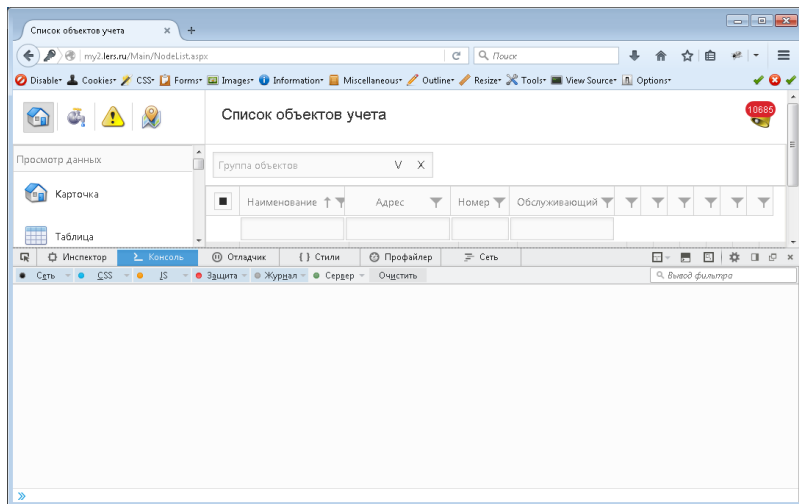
Список объектов учета ×

my2.lers.ru/Main/NodeList.aspx

Поиск

Disable Cookies CSS Forms Images Information Miscellaneous Outline Resize Tools View Source Options

Список объектов учета

10685

Просмотр данных

Карточка

Таблица

Группа объектов V X

| ■ | Наименование | Адрес | Номер | Обслуживающий |
|---|---|---|---|---|

Инспектор Консоль Отладчик Стили Профайлер Сеть

Сеть CSS JS Защита Журнал Сервер Очистить

Вывод фильтра

»